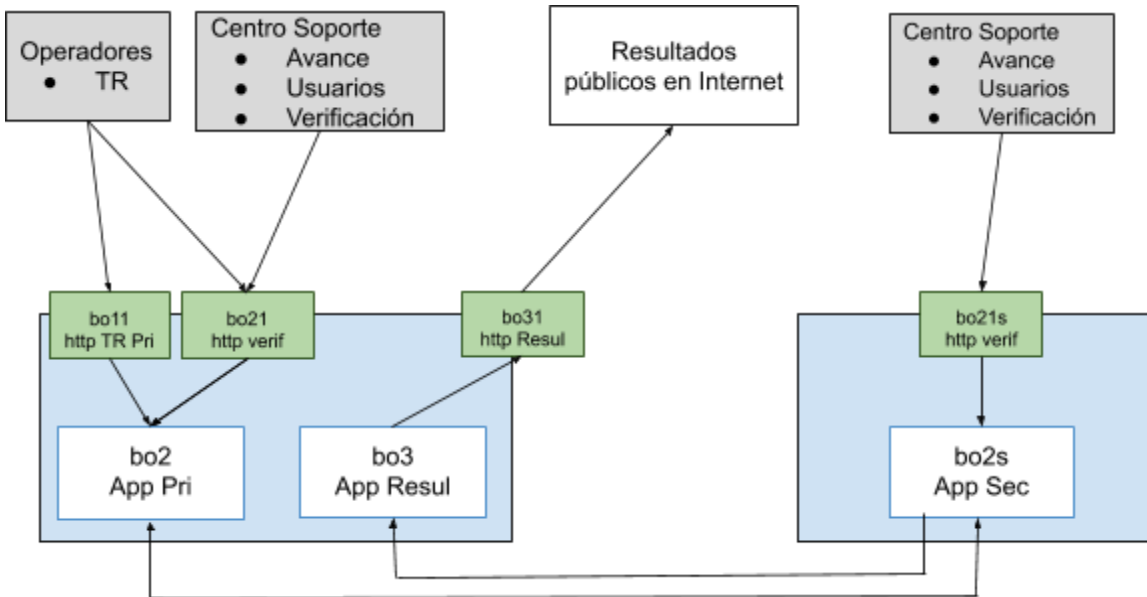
Operadores
- TR

Centro Soporte
- Avance
- Usuarios
- Verificación

Resultados públicos en Internet

Centro Soporte
- Avance
- Usuarios
- Verificación

bo11
http TR Pri

bo21
http verif

bo31
http Resul

bo21s
http verif

bo2
App Pri

bo3
App Resul

bo2s
App Sec